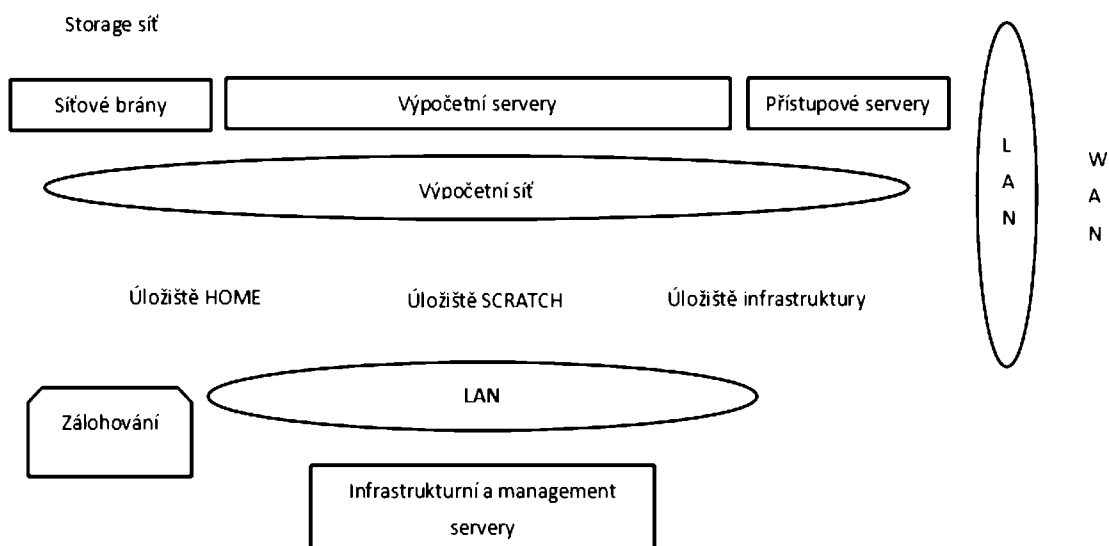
Storage síť

Síťové brány

Výpočetní servery

Přístupové servery

L
A
N

W
A
N

Výpočetní síť

Úložiště HOME

Úložiště SCRATCH

Úložiště infrastruktury

Zálohování

LAN

Infrastrukturní a management servery